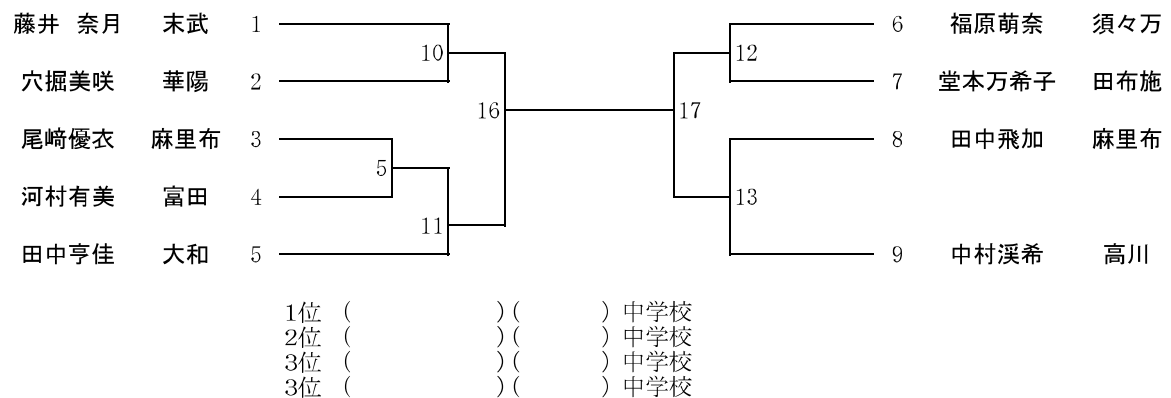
藤井 奈月 末武 1
穴掘美咲 華陽 2
尾﨑優衣 麻里布 3
河村有美 富田 4
田中亨佳 大和 5

10
5
11
16
17
12
13

6 福原萌奈 須々万
7 堂本万希子 田布施
8 田中飛加 麻里布
9 中村渓希 高川

1位 ( )( ) 中学校
2位 ( )( ) 中学校
3位 ( )( ) 中学校
3位 ( )( ) 中学校